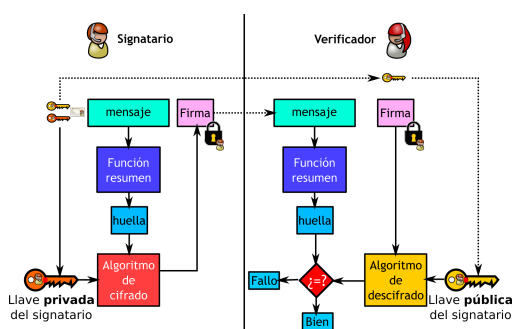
Signatario

Verificador

mensaje

Firma

Función resumen

huella

Algoritmo de cifrado

Llave **privada** del signatario

mensaje

Firma

Función resumen

huella

¿=?

Fallo

Bien

Algoritmo de descifrado

Llave **pública** del signatario